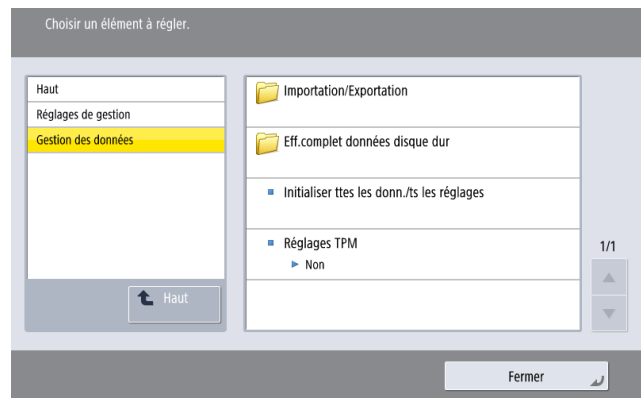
Choisir un élément à régler.

Haut
Réglages de gestion
Gestion des données

Haut

Importation/Exportation

Eff.complet données disque dur

Initialiser ttes les donn./ts les réglages

Réglages TPM
Non

1/1

Fermer